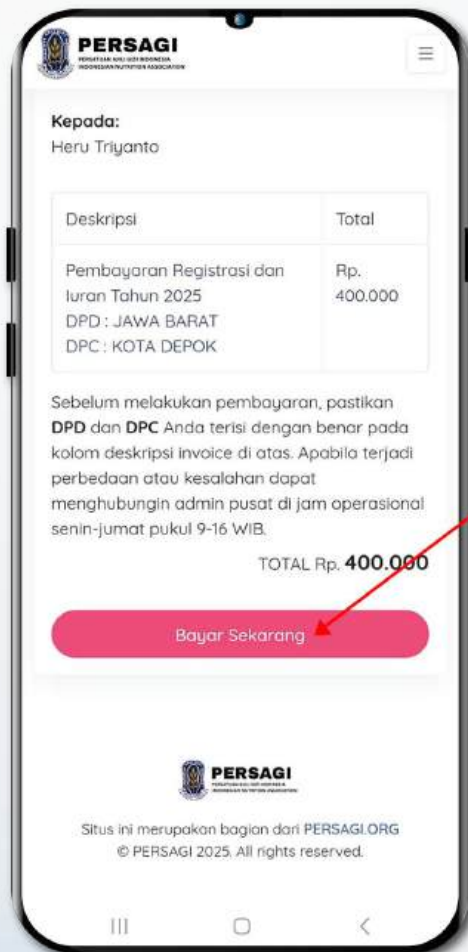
PERSAGI
PERSATUAN AHLI GIZI INDONESIA
INDONESIAN NUTRITION ASSOCIATION

Kepada:
Heru Triyanto

| Deskripsi | Total |
|---|---|
| Pembayaran Registrasi dan Iuran Tahun 2025 DPD : JAWA BARAT DPC : KOTA DEPOK | Rp. 400.000 |

Sebelum melakukan pembayaran, pastikan **DPD** dan **DPC** Anda terisi dengan benar pada kolom deskripsi invoice di atas. Apabila terjadi perbedaan atau kesalahan dapat menghubungin admin pusat di jam operasional senin-jumat pukul 9-16 WIB.

TOTAL Rp. **400.000**

Bayar Sekarang

PERSAGI
PERSATUAN AHLI GIZI INDONESIA
INDONESIAN NUTRITION ASSOCIATION

Situs ini merupakan bagian dari PERSAGI.ORG
© PERSAGI 2025. All rights reserved.